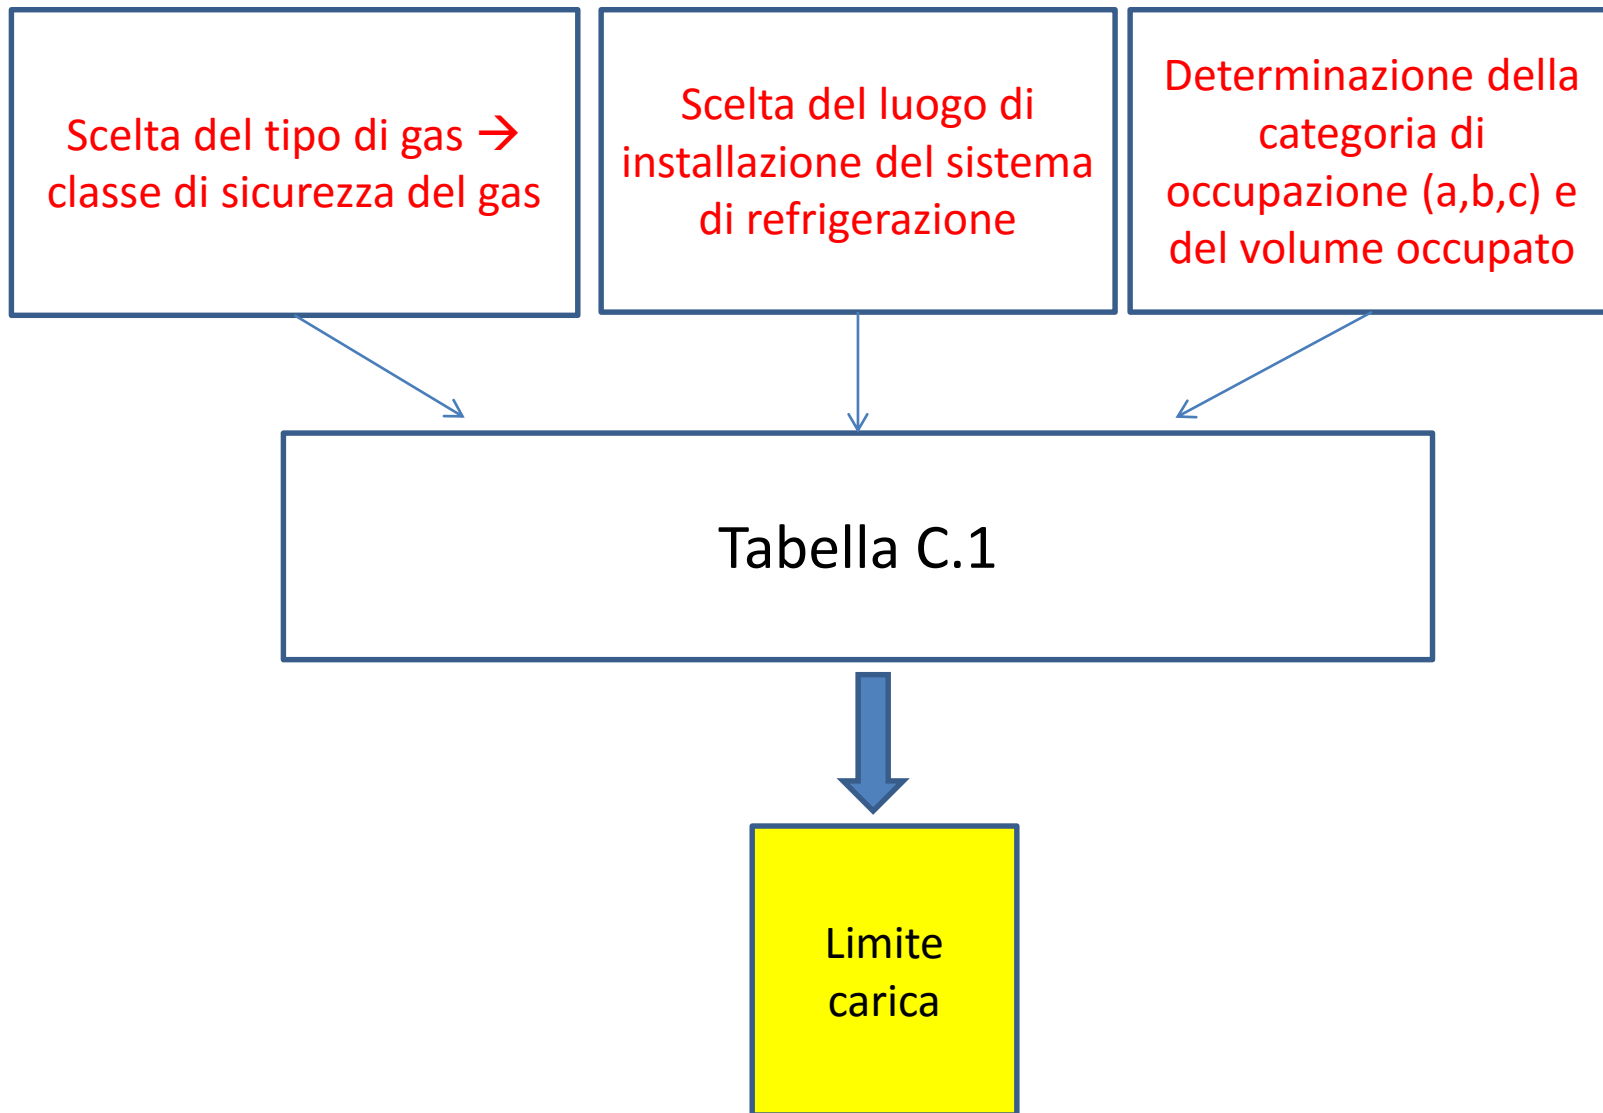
Scelta del tipo di gas → classe di sicurezza del gas

Scelta del luogo di installazione del sistema di refrigerazione

Determinazione della categoria di occupazione (a,b,c) e del volume occupato

Tabella C.1

Limite carica